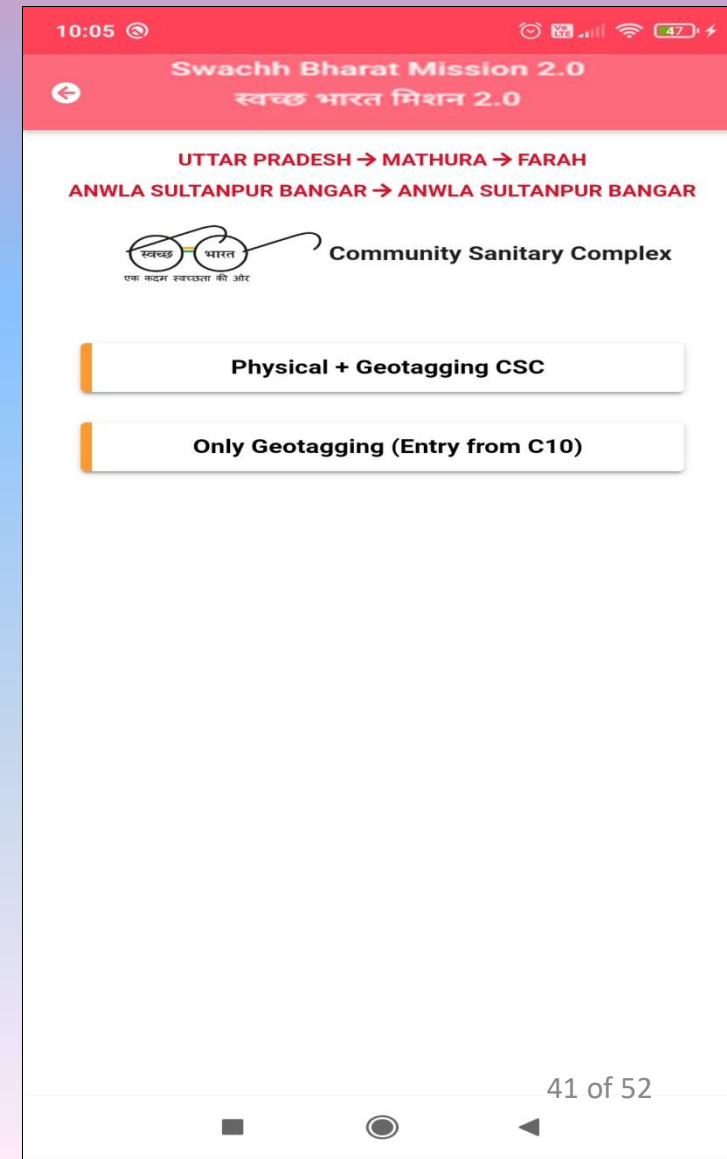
10:05

Swachh Bharat Mission 2.0
स्वच्छ भारत मिशन 2.0

UTTAR PRADESH → MATHURA → FARAH
ANWLA SULTANPUR BANGAR → ANWLA SULTANPUR BANGAR

स्वच्छ भारत
एक कदम स्वच्छता की ओर

Community Sanitary Complex

Physical + Geotagging CSC

Only Geotagging (Entry from C10)

41 of 52